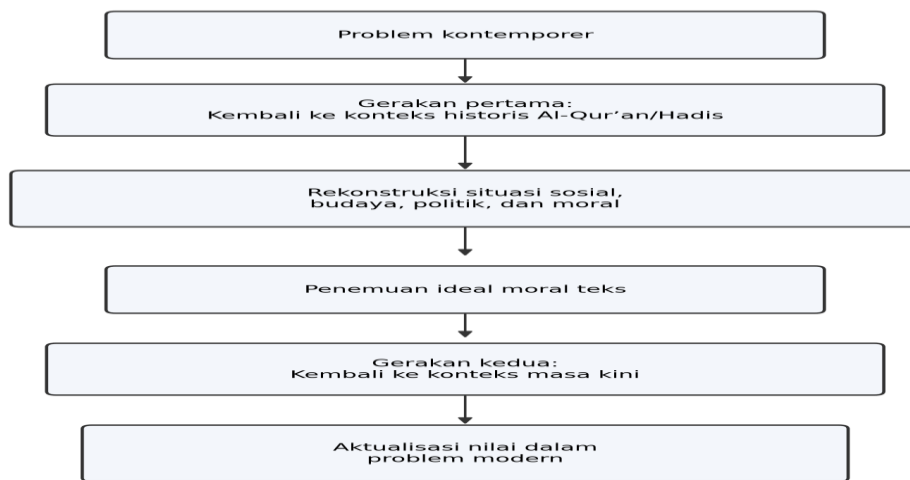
Problem kontemporer

Gerakan pertama:
Kembali ke konteks historis Al-Qur'an/Hadis

Rekonstruksi situasi sosial,
budaya, politik, dan moral

Penemuan ideal moral teks

Gerakan kedua:
Kembali ke konteks masa kini

Aktualisasi nilai dalam
problem modern